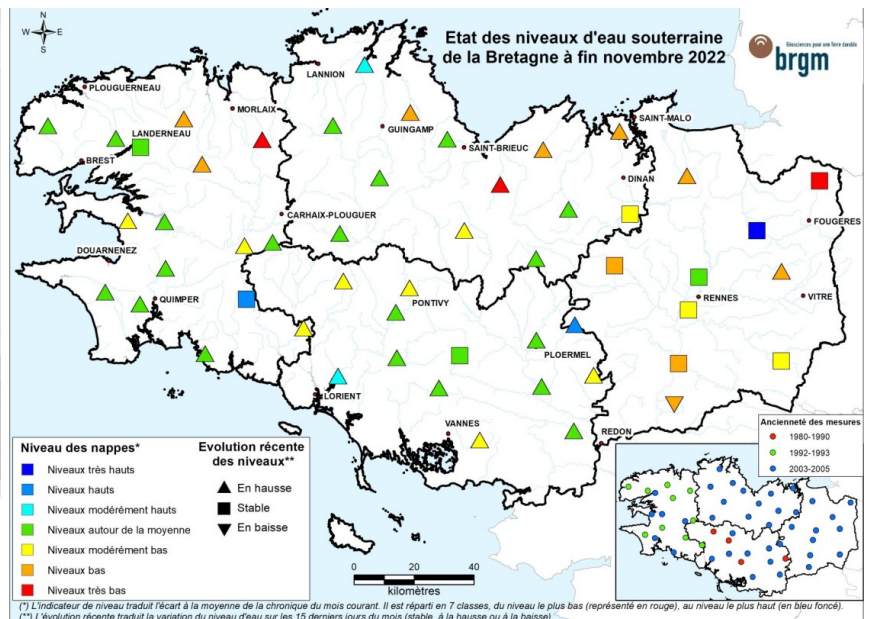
N
W E
S

Etat des niveaux d'eau souterraine de la Bretagne à fin novembre 2022

brgm
Géosciences pour une Terre durable

LANNION
PLOUGUERNEAU
MORLAIX
LANDERNEAU
GUINGAMP
SAINT-MALO
BREST
SAINT-BRIEUC
DINAN
CARHAIX-PLOUGUER
FOUGERES
DOUARNENEZ
QUIMPER
PONTIVY
RENNES
VITRE
PLOERMEL
LORIENT
VANNES
REDON

Niveau des nappes*
Niveaux très hauts
Niveaux hauts
Niveaux modérément hauts
Niveaux autour de la moyenne
Niveaux modérément bas
Niveaux bas
Niveaux très bas

Evolution récente des niveaux**
En hausse
Stable
En baisse

0 20 40
kilomètres

Ancienneté des mesures
1980-1990
1992-1993
2003-2005

(*) L'indicateur de niveau traduit l'écart à la moyenne de la chronique du mois courant. Il est réparti en 7 classes, du niveau le plus bas (représenté en rouge), au niveau le plus haut (en bleu foncé).
(**) L'évolution récente traduit la variation du niveau d'eau sur les 15 derniers jours du mois (stable, à la hausse ou à la baisse)